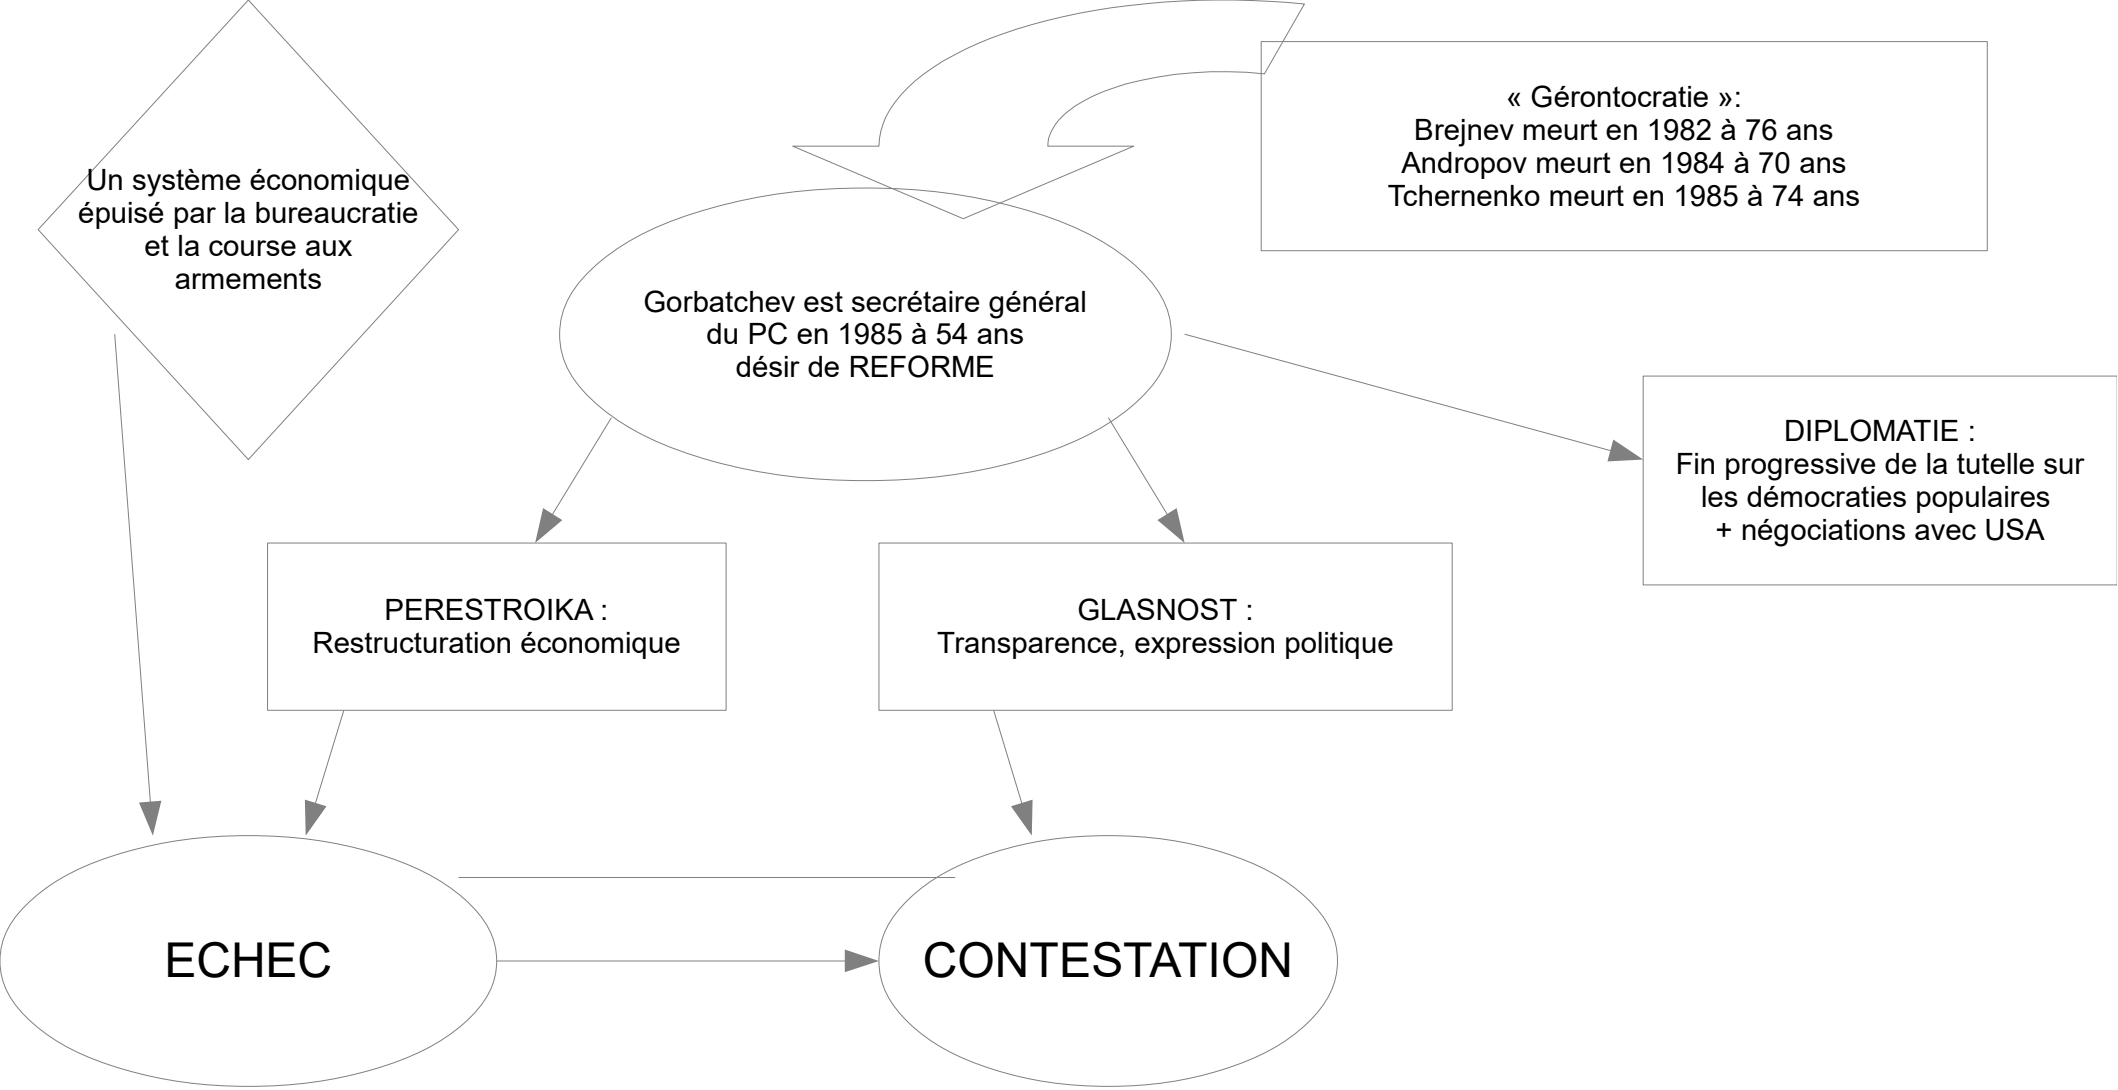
Un système économique épuisé par la bureaucratie et la course aux armements

« Gérontocratie »:
Brejnev meurt en 1982 à 76 ans
Andropov meurt en 1984 à 70 ans
Tchernenko meurt en 1985 à 74 ans

Gorbatchev est secrétaire général du PC en 1985 à 54 ans
désir de REFORME

DIPLOMATIE :
Fin progressive de la tutelle sur les démocraties populaires
+ négociations avec USA

PERESTROIKA :
Restructuration économique

GLASNOST :
Transparence, expression politique

ECHEC

CONTESTATION